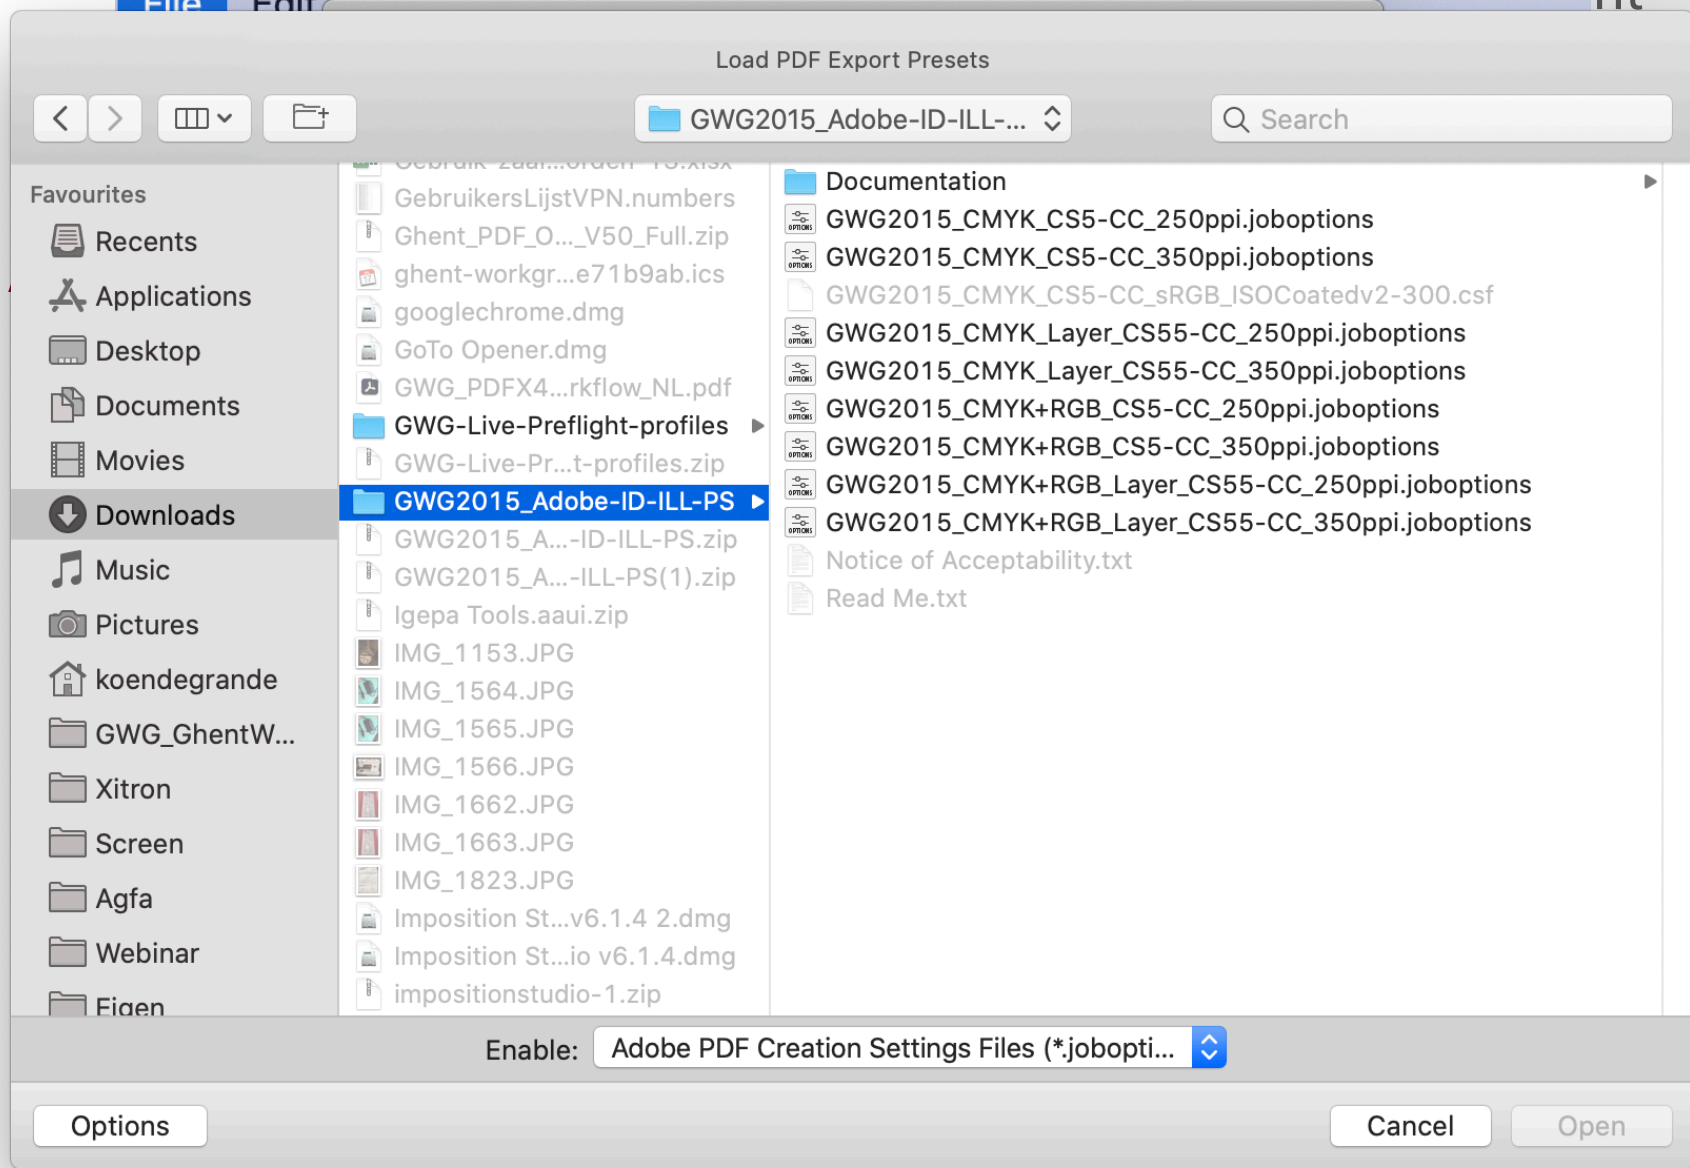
Load PDF Export Presets

GWG2015_Adobe-ID-ILL-...

Search

Favourites
Recents
Applications
Desktop
Documents
Movies
Downloads
Music
Pictures
koendegrande
GWG_GhentW...
Xitron
Screen
Agfa
Webinar
Eigen

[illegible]
GebruikersLijstVPN.numbers
Ghent_PDF_O..._V50_Full.zip
ghent-workgr...e71b9ab.ics
googlechrome.dmg
GoTo Opener.dmg
GWG_PDFX4...rkflow_NL.pdf
GWG-Live-Preflight-profiles
GWG-Live-Pr...t-profiles.zip
GWG2015_Adobe-ID-ILL-PS
GWG2015_A...-ID-ILL-PS.zip
GWG2015_A...-ILL-PS(1).zip
Igepa Tools.aaui.zip
IMG_1153.JPG
IMG_1564.JPG
IMG_1565.JPG
IMG_1566.JPG
IMG_1662.JPG
IMG_1663.JPG
IMG_1823.JPG
Imposition St...v6.1.4 2.dmg
Imposition St...io v6.1.4.dmg
impositionstudio-1.zip

Documentation
GWG2015_CMYK_CS5-CC_250ppi.joboptions
GWG2015_CMYK_CS5-CC_350ppi.joboptions
GWG2015_CMYK_CS5-CC_sRGB_ISOCoatedv2-300.csf
GWG2015_CMYK_Layer_CS55-CC_250ppi.joboptions
GWG2015_CMYK_Layer_CS55-CC_350ppi.joboptions
GWG2015_CMYK+RGB_CS5-CC_250ppi.joboptions
GWG2015_CMYK+RGB_CS5-CC_350ppi.joboptions
GWG2015_CMYK+RGB_Layer_CS55-CC_250ppi.joboptions
GWG2015_CMYK+RGB_Layer_CS55-CC_350ppi.joboptions
Notice of Acceptability.txt
Read Me.txt

Enable: Adobe PDF Creation Settings Files (*.jobopti...

Options
Cancel
Open